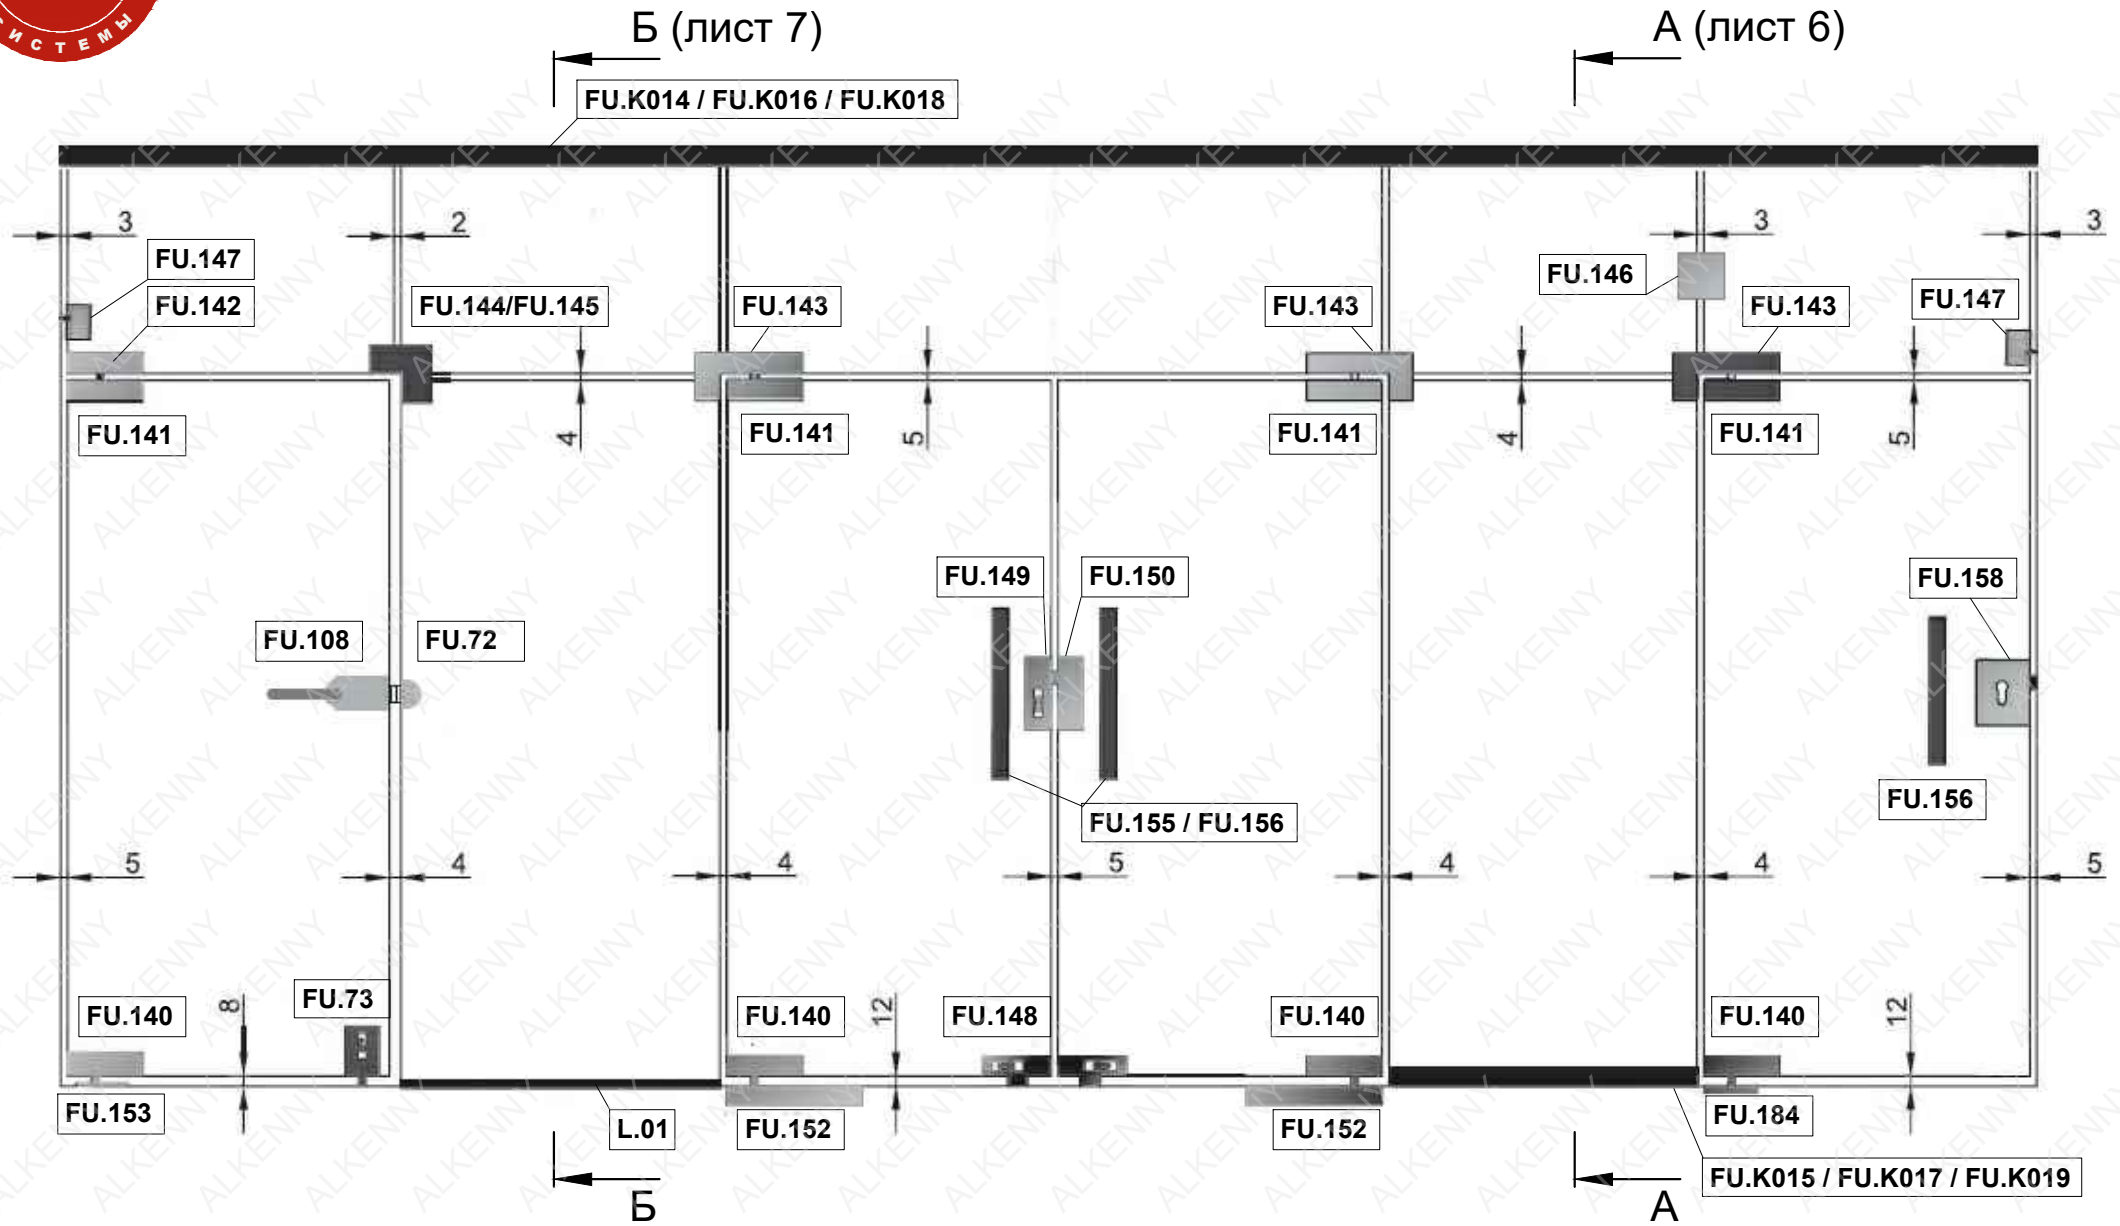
ИСТЕМЫ

Б (лист 7)

А (лист 6)

FU.K014 / FU.K016 / FU.K018

3
2
3
3

FU.147
FU.142
FU.144/FU.145
FU.143
FU.143
FU.146
FU.143
FU.147

FU.141
4
FU.141
5
FU.141
4
FU.141
5

FU.149
FU.150
FU.158

FU.108
FU.72

FU.156

FU.155 / FU.156

5
4
4
5
4
4
5

FU.140
8
FU.73
FU.140
12
FU.148
FU.140
FU.140
12

FU.153
L.01
FU.152
FU.152
FU.184

FU.K015 / FU.K017 / FU.K019

Б

А

ALKENNY